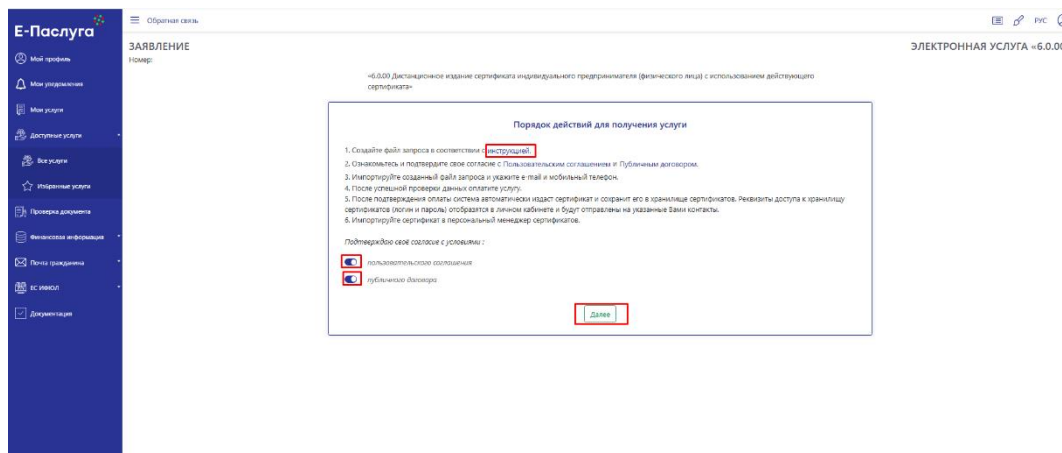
Е-Паслуга

Мой профиль
Мои уведомления
Мои услуги
Доступные услуги
Все услуги
Избранные услуги
Проверка документа
Финансовая информация
Почта гражданина
ЕС ИФИОЛ
Документация

Обратная связь

РУС

ЗАЯВЛЕНИЕ
Номер:

ЭЛЕКТРОННАЯ УСЛУГА «6.0.0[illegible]

«6.0.00 Дистанционное издание сертификата индивидуального предпринимателя (физического лица) с использованием действующего сертификата»

Порядок действий для получения услуги

1. Создайте файл запроса в соответствии с инструкцией.
2. Ознакомьтесь и подтвердите свое согласие с Пользовательским соглашением и Публичным договором.
3. Импортируйте созданный файл запроса и укажите e-mail и мобильный телефон.
4. После успешной проверки данных оплатите услугу.
5. После подтверждения оплаты система автоматически издаст сертификат и сохранит его в хранилище сертификатов. Реквизиты доступа к хранилищу сертификатов (логин и пароль) отобразятся в личном кабинете и будут отправлены на указанные Вами контакты.
6. Импортируйте сертификат в персональный менеджер сертификатов.

Подтверждаю своё согласие с условиями :

пользовательского соглашения
публичного договора

Далее